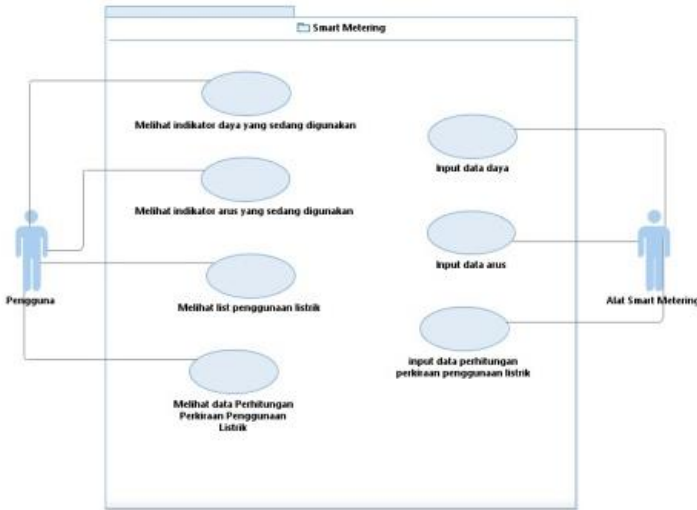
Smart Metering

Melihat indikator daya yang sedang digunakan

Melihat indikator arus yang sedang digunakan

Melihat list penggunaan listrik

Melihat data Perhitungan Perkiraan Penggunaan Listrik

Input data daya

Input data arus

input data perhitungan perkiraan penggunaan listrik

Pengguna

Alat Smart Metering